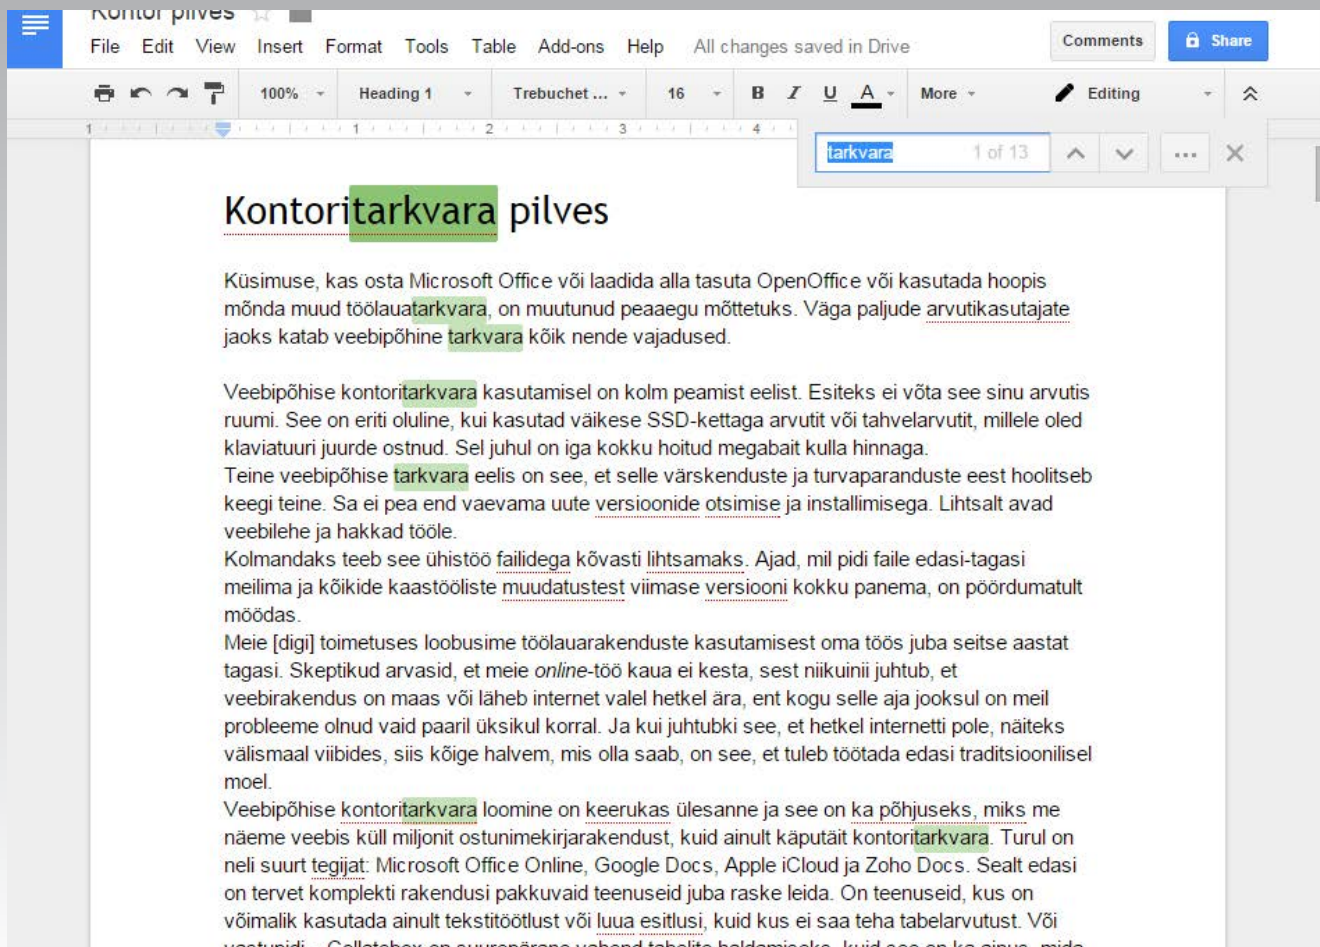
Kontori pilves

File Edit View Insert Format Tools Table Add-ons Help All changes saved in Drive

Comments Share

100% Heading 1 Trebuchet ... 16 B I U A More Editing

tarkvara 1 of 13

Kontoritarkvara pilves

Küsimuse, kas osta Microsoft Office või laadida alla tasuta OpenOffice või kasutada hoopis mõnda muud töölauatarkvara, on muutunud peaaegu mõttetuks. Väga paljude arvutikasutajate jaoks katab veebipõhine tarkvara kõik nende vajadused.

Veebipõhise kontoritarkvara kasutamisel on kolm peamist eelist. Esiteks ei võta see sinu arvutis ruumi. See on eriti oluline, kui kasutad väikese SSD-kettaga arvutit või tahvelarvutit, millele oled klaviatuuri juurde ostnud. Sel juhul on iga kokku hoitud megabait kulla hinnaga.
Teine veebipõhise tarkvara eelis on see, et selle värskenduste ja turvaparanduste eest hoolitseb keegi teine. Sa ei pea end vaevama uute versioonide otsimise ja installimisega. Lihtsalt avad veebilehe ja hakkad tööle.
Kolmandaks teeb see ühistöö failidega kõvasti lihtsamaks. Ajad, mil pidi faile edasi-tagasi meilima ja kõikide kaastööliste muudatustest viimase versiooni kokku panema, on pöördumatult möödas.
Meie [digi] toimetuses loobusime töölauarakenduste kasutamisest oma töös juba seitse aastat tagasi. Skeptikud arvasid, et meie online-töö kaua ei kesta, sest niikuinii juhtub, et veebirakendus on maas või läheb internet valel hetkel ära, ent kogu selle aja jooksul on meil probleeme olnud vaid paaril üksikul korral. Ja kui juhtubki see, et hetkel internetti pole, näiteks välismaal viibides, siis kõige halvem, mis olla saab, on see, et tuleb töötada edasi traditsioonilisel moel.
Veebipõhise kontoritarkvara loomine on keerukas ülesanne ja see on ka põhjuseks, miks me näeme veebis küll miljonit ostunimekirjarakendust, kuid ainult käputäit kontoritarkvara. Turul on neli suurt tegijat: Microsoft Office Online, Google Docs, Apple iCloud ja Zoho Docs. Sealt edasi on tervet komplekti rakendusi pakkuvaid teenuseid juba raske leida. On teenuseid, kus on võimalik kasutada ainult tekstitöötlust või luua esitlusi, kuid kus ei saa teha tabelarvutust. Või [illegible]